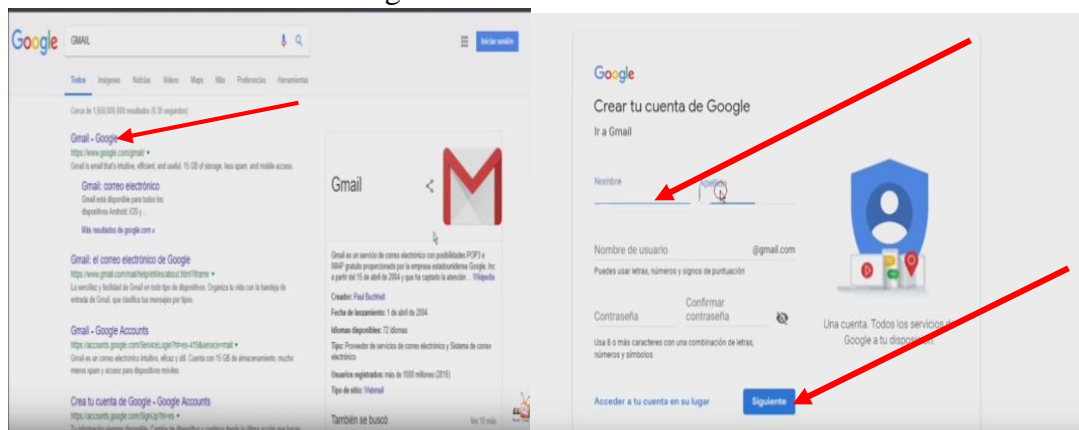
Google GMAIL

Iniciar sesión

Todos Imágenes Noticias Videos Maps Más Preferencias Herramientas

Cerca de 1.650.000.000 resultados (0.36 segundos)

Gmail - Google
https://www.google.com/gmail/
Gmail is email that's intuitive, efficient, and useful. 15 GB of storage, less spam, and mobile access.

Gmail: correo electrónico
Gmail está disponible para todos los dispositivos Android, iOS y ...

Más resultados de google.com »

Gmail: el correo electrónico de Google
https://www.gmail.com/mail/help/intl/es/about.html?iframe
La sencillez y facilidad de Gmail en todo tipo de dispositivos. Organiza tu vida con la bandeja de entrada de Gmail, que clasifica tus mensajes por tipos.

Gmail - Google Accounts
https://accounts.google.com/ServiceLogin?hl=es-419&service=mail
Gmail es un correo electrónico intuitivo, eficaz y útil. Cuenta con 15 GB de almacenamiento, mucho menos spam y acceso para dispositivos móviles.

Crea tu cuenta de Google - Google Accounts
https://accounts.google.com/SignUp?hl=es

Gmail

Gmail es un servicio de correo electrónico con posibilidades POP3 e IMAP gratuito proporcionado por la empresa estadounidense Google, Inc a partir del 15 de abril de 2004 y que ha captado la atención... Wikipedia

Creador: Paul Buchheit
Fecha de lanzamiento: 1 de abril de 2004
Idiomas disponibles: 72 idiomas
Tipo: Proveedor de servicios de correo electrónico y Sistema de correo electrónico
Usuarios registrados: más de 1000 millones (2015)
Tipo de sitio: Webmail

También se buscó

Ver 10 más

Google
Crear tu cuenta de Google
Ir a Gmail

Nombre
Apellido

Nombre de usuario
@gmail.com
Puedes usar letras, números y signos de puntuación

Contraseña
Confirmar contraseña
Usa 8 o más caracteres con una combinación de letras, números y símbolos

Una cuenta. Todos los servicios de Google a tu disposición.

Acceder a tu cuenta en su lugar
Siguiente